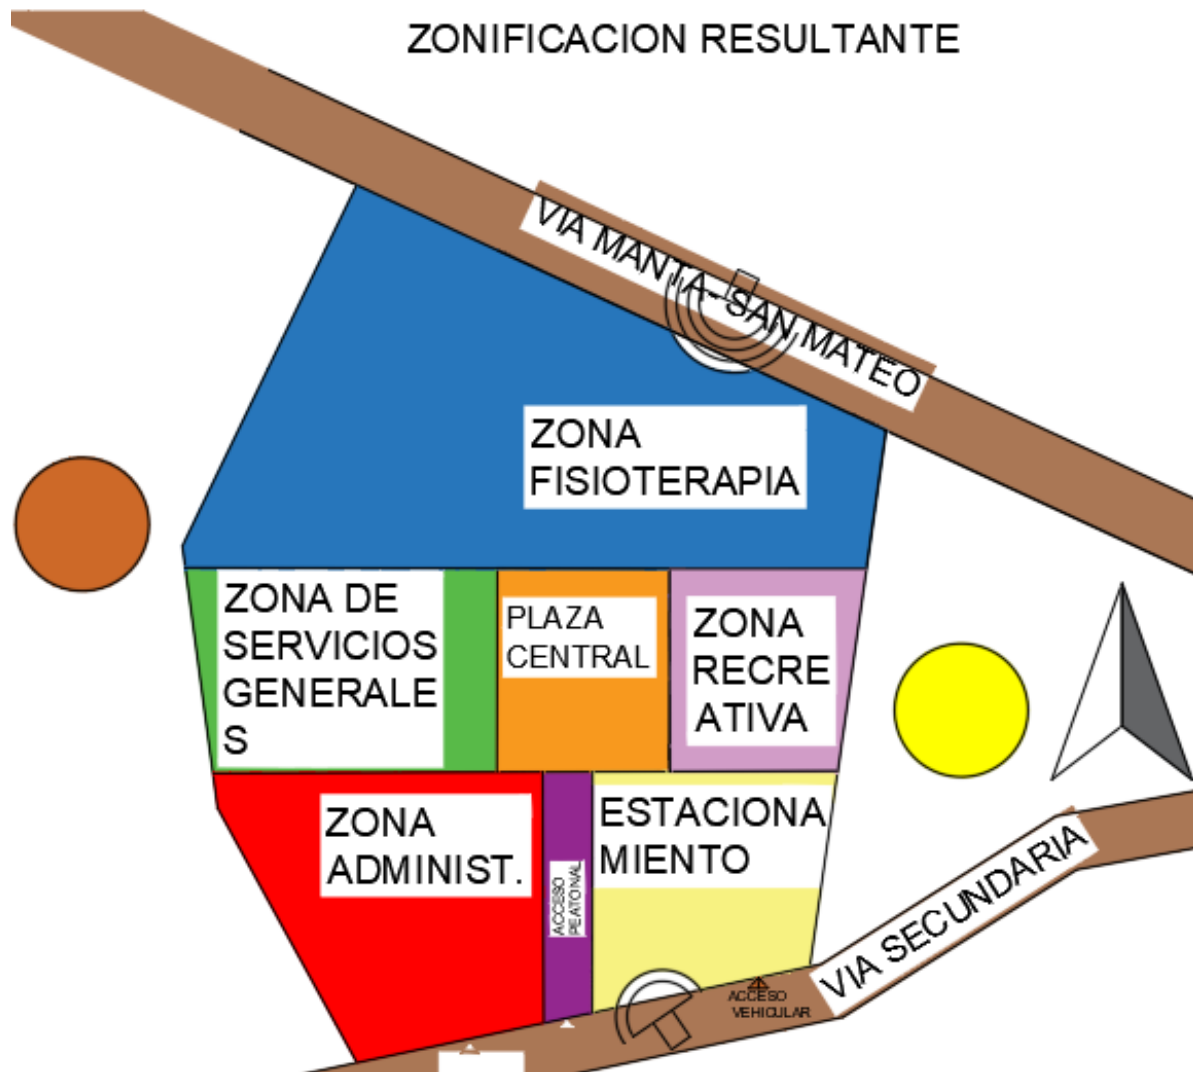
ZONIFICACION RESULTANTE

VIA MANTA-SAN MATEO

ZONA FISIOTERAPIA

ZONA DE SERVICIOS GENERALE S

PLAZA CENTRAL

ZONA RECRE ATIVA

ZONA ADMINIST.

ACCESO PEATONAL

ESTACIONA MIENTO

ACCESO VEHICULAR

VIA SECUNDARIA